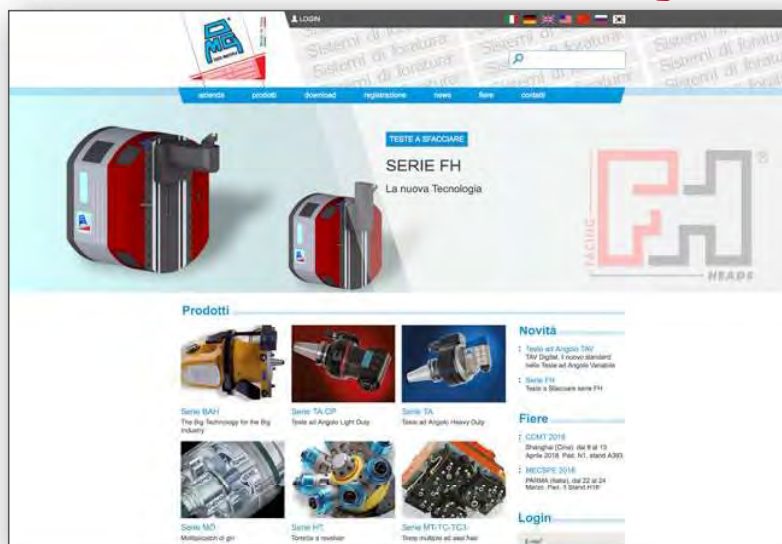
LOGIN

Sistemi di foratura

azienda prodotti download registrazione news fiere contatti

TESTE A SFACCIARE

SERIE FH

La nuova Tecnologia

FACING HEADS

Prodotti

Serie BAH
The Big Technology for the Big industry

Serie TA CP
Teste ad Angolo Light Duty

Serie TA
Teste ad Angolo Heavy Duty

Serie MO
Moltiplicatori di giri

Serie HT
Torrette a revolver

Serie MT-TC-TC3
Teste multiple ad assi fissi

Novità

Teste ad Angolo TAV
TAV Digital, il nuovo standard nelle Teste ad Angolo Variabile

Serie FH
Teste a Sfacciare serie FH

Fiere

CCMT 2018
Shanghai (Cina), dal 9 al 13 Aprile 2018. Pad. N1, stand A393

MECSPE 2018
PARMA (Italia), dal 22 al 24 Marzo. Pad. 5 Stand H18

Login

E-mail